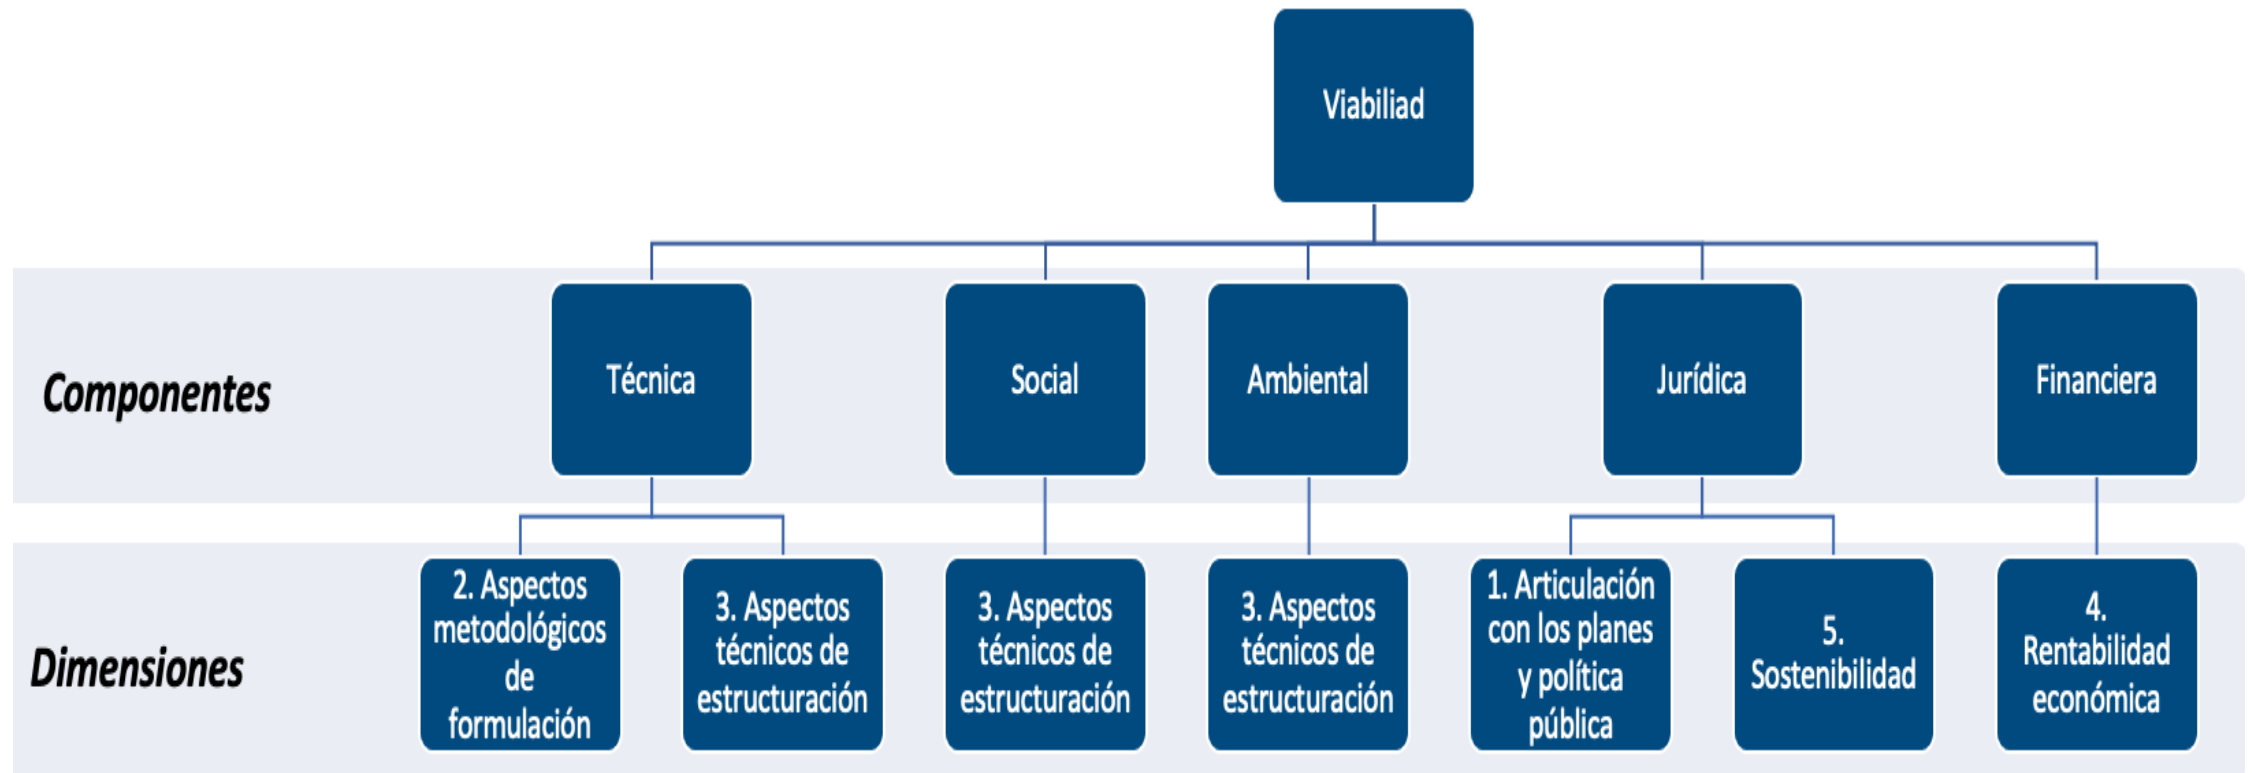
Viabiliad

Componentes

Técnica

Social

Ambiental

Jurídica

Financiera

Dimensiones

2. Aspectos metodológicos de formulación

3. Aspectos técnicos de estructuración

3. Aspectos técnicos de estructuración

3. Aspectos técnicos de estructuración

1. Articulación con los planes y política pública

5. Sostenibilidad

4. Rentabilidad económica